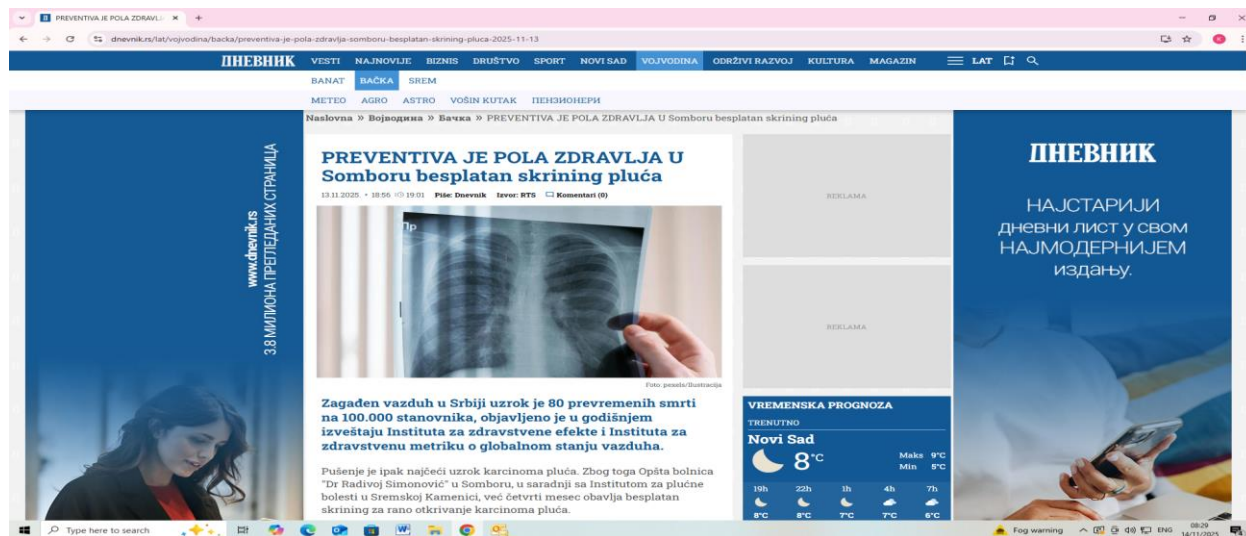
PREVENTIVA JE POLA ZDRAVL ×

dnevnik.rs/lat/vojvodina/backa/preventiva-je-pola-zdravlja-somboru-besplatan-skrining-pluca-2025-11-13

ДНЕВНИК VESTI NAJNOVIJE BIZNIS DRUŠTVO SPORT NOVI SAD VOJVODINA ODRŽIVI RAZVOJ KULTURA MAGAZIN LAT

BANAT BAČKA SREM

METEO AGRO ASTRO VOŠIN KUTAK ПЕНЗИОНЕРИ

Naslovna » Vojvodina » Bačka » PREVENTIVA JE POLA ZDRAVLJA U Somboru besplatan skrining pluća

www.dnevnik.rs
3.8 МИЛИОНА ПРЕГЛЕДАНИХ СТРАНИЦА

PREVENTIVA JE POLA ZDRAVLJA U Somboru besplatan skrining pluća

13.11.2025. • 18:56 19:01 Piše: Dnevnik Izvor: RTS Komentari (0)

Foto: pexels/Ilustracija

Zagađen vazduh u Srbiji uzrok je 80 prevremenih smrti na 100.000 stanovnika, objavljeno je u godišnjem izveštaju Instituta za zdravstvene efekte i Instituta za zdravstvenu metriku o globalnom stanju vazduha.

Pušenje je ipak najčešći uzrok karcinoma pluća. Zbog toga Opšta bolnica "Dr Radivoj Simonović" u Somboru, u saradnji sa Institutom za plućne bolesti u Sremskoj Kamenici, već četvrti mesec obavlja besplatan skrining za rano otkrivanje karcinoma pluća.

REKLAMA

REKLAMA

VREMENSKA PROGNOZA
TRENUTNO
Novi Sad
8°C
Maks 9°C
Min 5°C
19h 22h 1h 4h 7h
8°C 8°C 7°C 7°C 6°C

ДНЕВНИК
НАЈСТАРИЈИ ДНЕВНИ ЛИСТ У СВОМ НАЈМОДЕРНИЈЕМ ИЗДАЊУ.

Type here to search
Fog warning ENG 08:29 14/11/2025